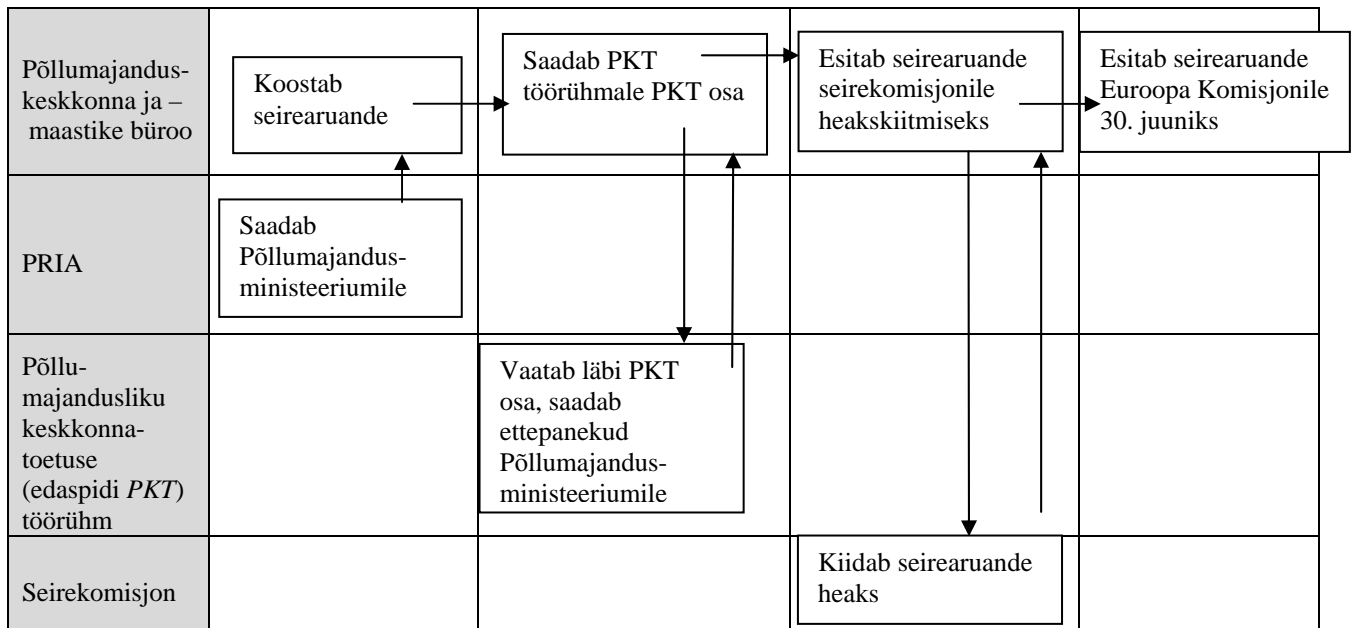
| Põllumajandus-keskkonna ja – maastike büroo | Koostab seirearuande | Saadab PKT töörühmale PKT osa | Esitab seirearuande seirekomisjonile heakskiitmiseks | Esitab seirearuande Euroopa Komisjonile 30. juuniks |
|---|---|---|---|---|
| PRIA | Saadab Põllumajandus-ministeeriumile | | | |
| Põllu-majandusliku keskkonna-toetuse (edaspidi *PKT*) töörühm | | Vaatab läbi PKT osa, saadab ettepanekud Põllumajandus-ministeeriumile | | |
| Seirekomisjon | | | Kiidab seirearuande heaks | |